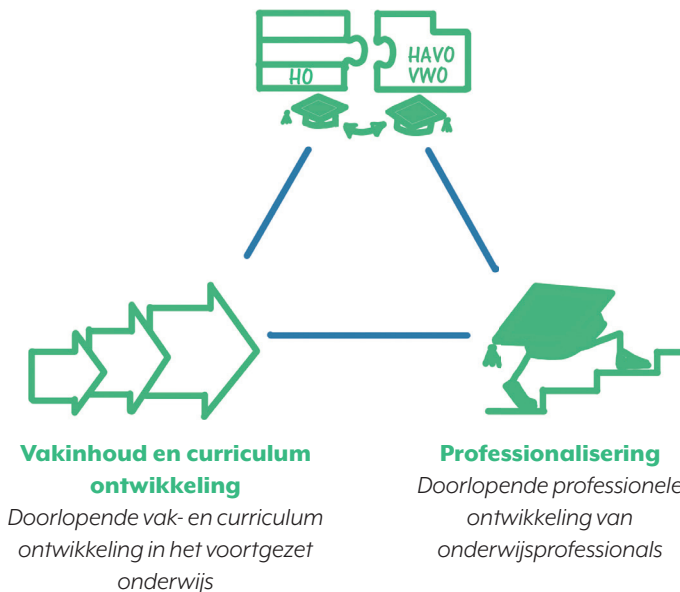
HO

HAVO VWO

Vakinhoud en curriculum ontwikkeling

Doorlopende vak- en curriculum ontwikkeling in het voortgezet onderwijs

Professionalisering

Doorlopende professionele ontwikkeling van onderwijsprofessionals